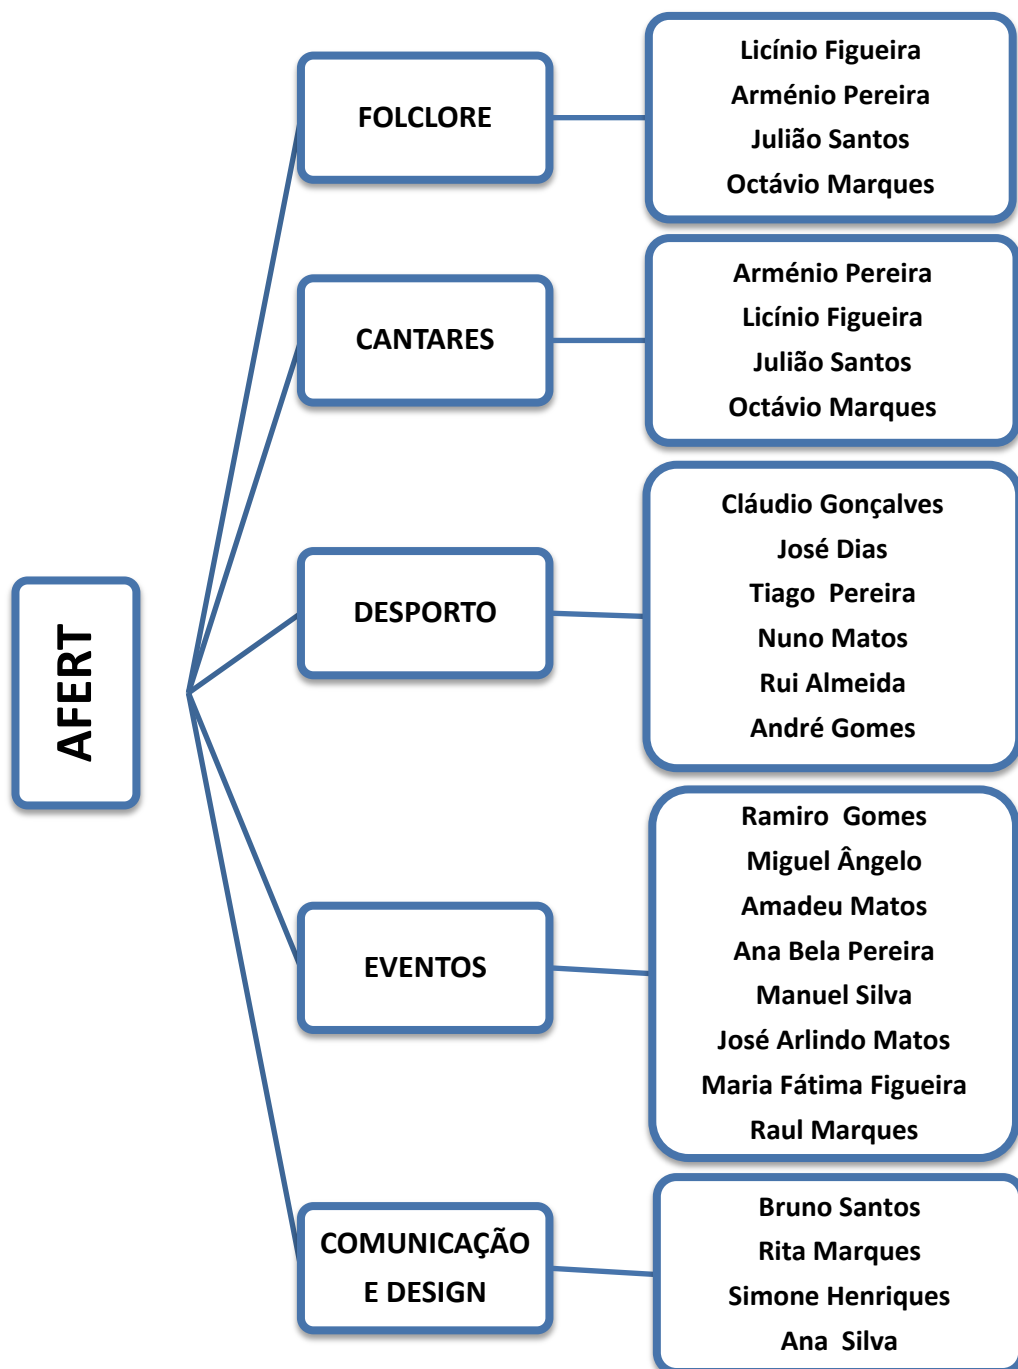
AFERT

FOLCLORE

Licínio Figueira
Arménio Pereira
Julião Santos
Octávio Marques

CANTARES

Arménio Pereira
Licínio Figueira
Julião Santos
Octávio Marques

DESPORTO

Cláudio Gonçalves
José Dias
Tiago Pereira
Nuno Matos
Rui Almeida
André Gomes

EVENTOS

Ramiro Gomes
Miguel Ângelo
Amadeu Matos
Ana Bela Pereira
Manuel Silva
José Arlindo Matos
Maria Fátima Figueira
Raul Marques

COMUNICAÇÃO E DESIGN

Bruno Santos
Rita Marques
Simone Henriques
Ana Silva